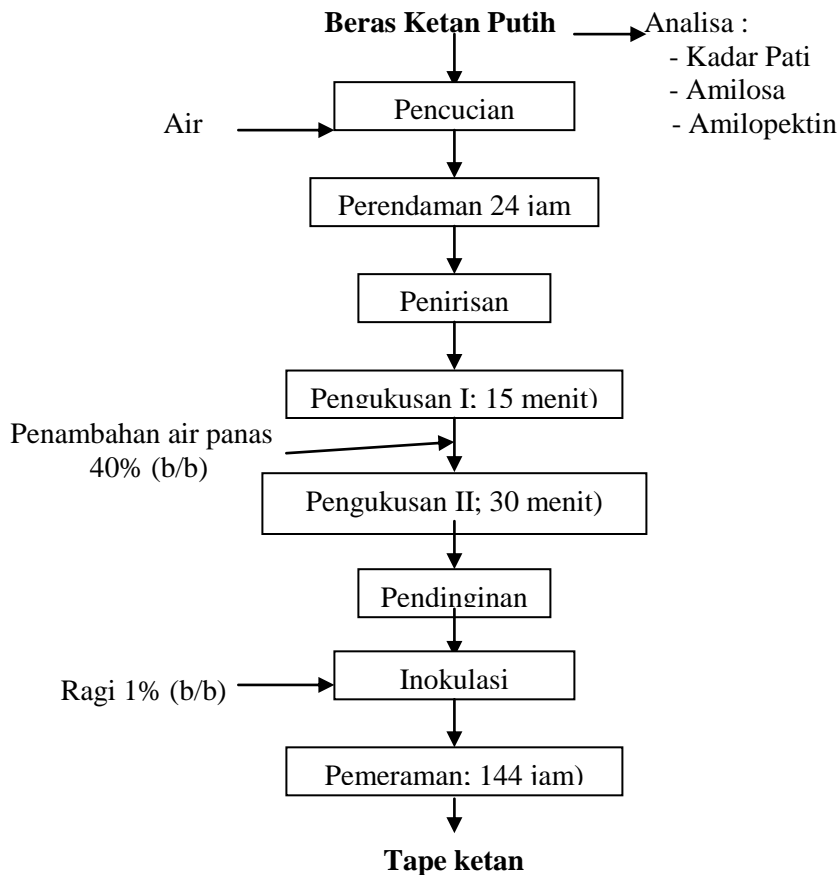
**Beras Ketan Putih**

Analisa :
- Kadar Pati
- Amilosa
- Amilopektin

Air

Pencucian

Perendaman 24 jam

Penirisan

Pengukusan I: 15 menit)

Penambahan air panas 40% (b/b)

Pengukusan II; 30 menit)

Pendinginan

Ragi 1% (b/b)

Inokulasi

Pemeraman: 144 jam)

**Tape ketan**